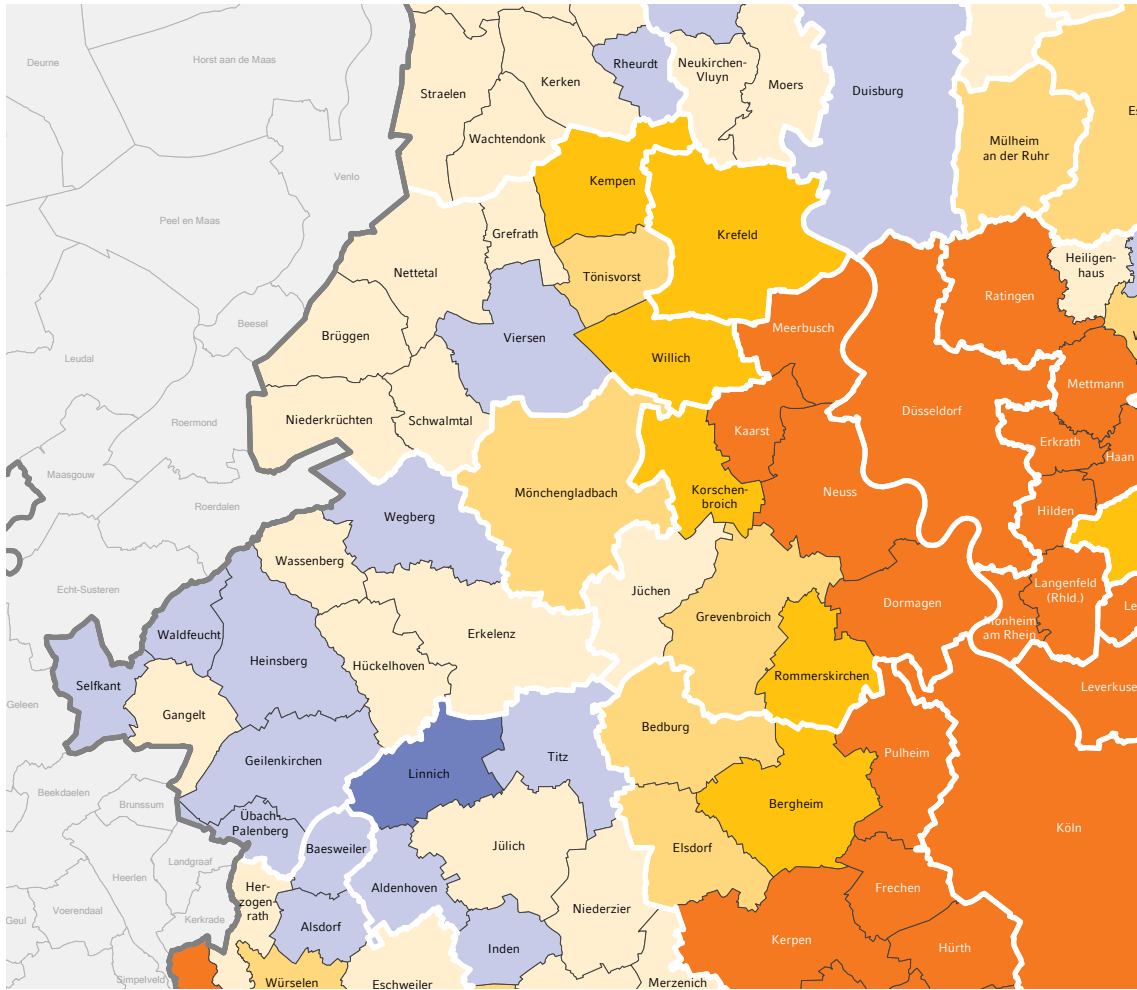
Deurne
Horst aan de Maas
Straelen
Kerken
Rheurdt
Neukirchen-Vluyn
Moers
Duisburg
Mülheim an der Ruhr
Es
Wachtendonk
Kempen
Krefeld
Venlo
Peel en Maas
Grefrath
Tönisvorst
Heiligenhaus
Nettetal
Ratingen
Beesel
Brüggen
Viersen
Meerbusch
Willich
Leudal
Mettmann
Roermond
Niederkrüchten
Schwalmtal
Kaarst
Düsseldorf
Erkrath
Haan
Maasgouw
Mönchengladbach
Korschenbroich
Neuss
Hilden
Roerdalen
Wegberg
Wassenberg
Echt-Susteren
Jüchen
Langenfeld (Rhld.)
Le
Grevenbroich
Dormagen
Monheim am Rhein
Waldfeucht
Erkelenz
Heinsberg
Hückelhoven
Rommerskirchen
Selfkant
Gangelt
Leverkuse
Geleen
Bedburg
Linnich
Titz
Pulheim
Geilenkirchen
Beekdaelen
Brunssum
Bergheim
Übach-Palenberg
Köln
Baesweiler
Jülich
Elsdorf
Landgraaf
Heerlen
Herzogenrath
Aldenhoven
Frechen
Voerendaal
Niederzier
Geul
Kerkrade
Alsdorf
Inden
Kerpen
Hürth
Simpelveld
Würselen
Eschweiler
Merzenich